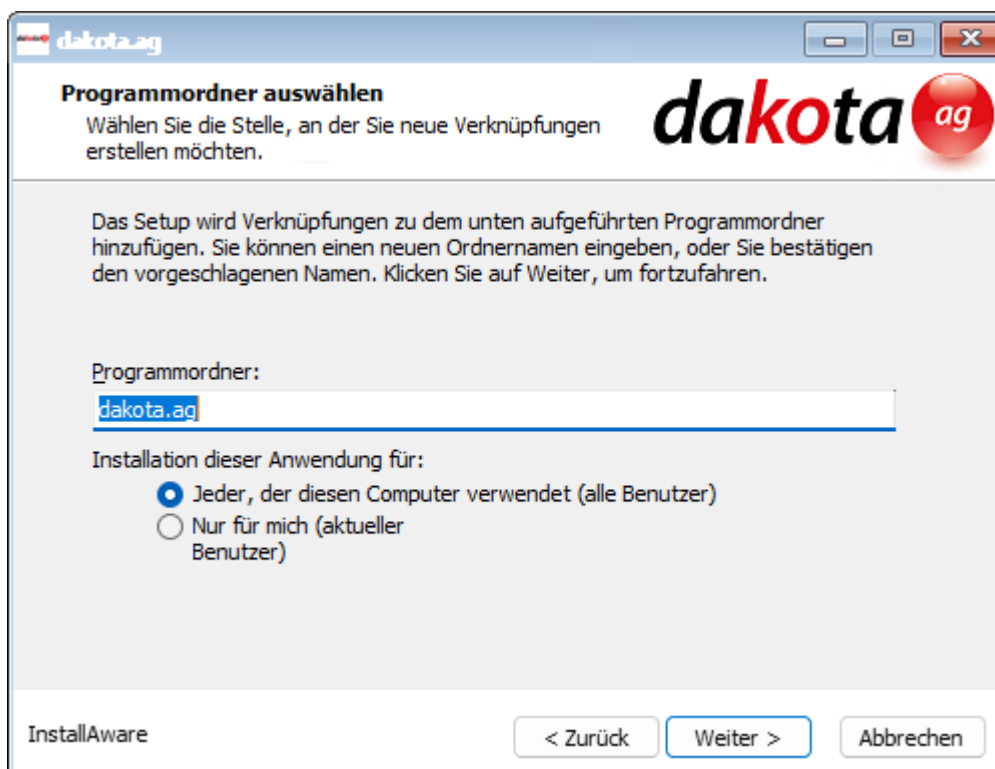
dakota.ag

Programmordner auswählen
Wählen Sie die Stelle, an der Sie neue Verknüpfungen erstellen möchten.

dakota ag

Das Setup wird Verknüpfungen zu dem unten aufgeführten Programmordner hinzufügen. Sie können einen neuen Ordnernamen eingeben, oder Sie bestätigen den vorgeschlagenen Namen. Klicken Sie auf Weiter, um fortzufahren.

Programmordner:
dakota.ag

Installation dieser Anwendung für:
Jeder, der diesen Computer verwendet (alle Benutzer)
Nur für mich (aktueller Benutzer)

InstallAware
< Zurück
Weiter >
Abbrechen